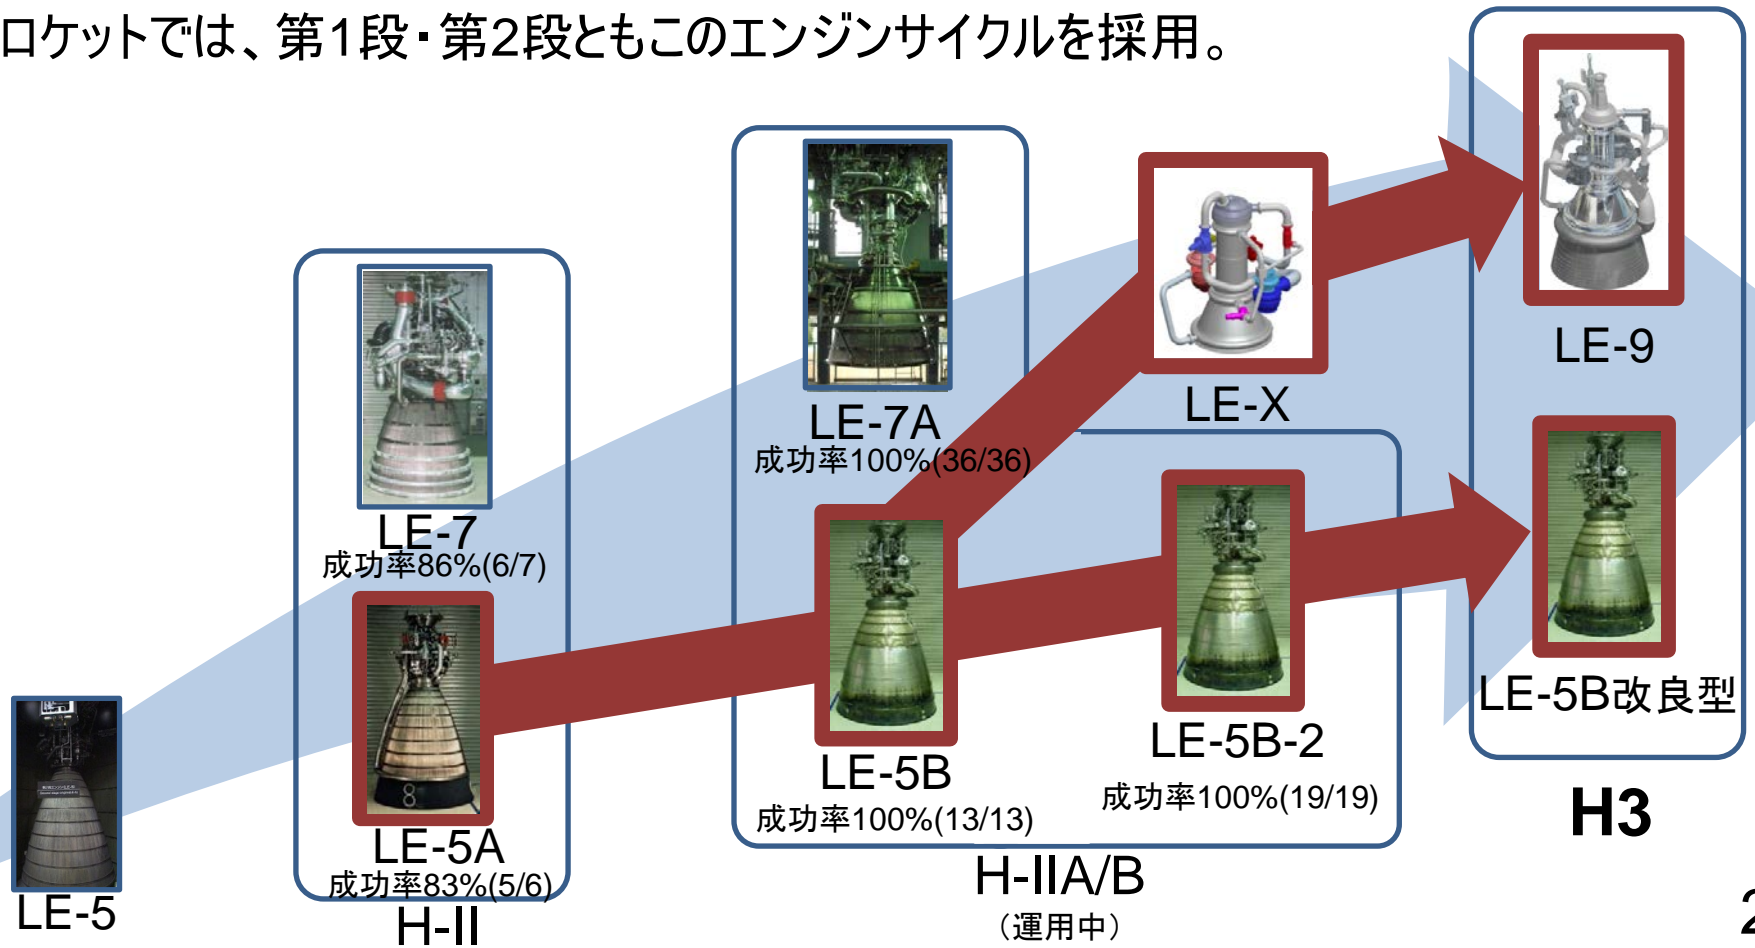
ロケットでは、第1段・第2段ともこのエンジンサイクルを採用。

LE-7
成功率86%(6/7)

LE-5A
成功率83%(5/6)

H-II

LE-5

LE-7A
成功率100%(36/36)

LE-5B
成功率100%(13/13)

LE-X

LE-5B-2
成功率100%(19/19)

H-IIA/B
（運用中）

LE-9

LE-5B改良型

H3

2